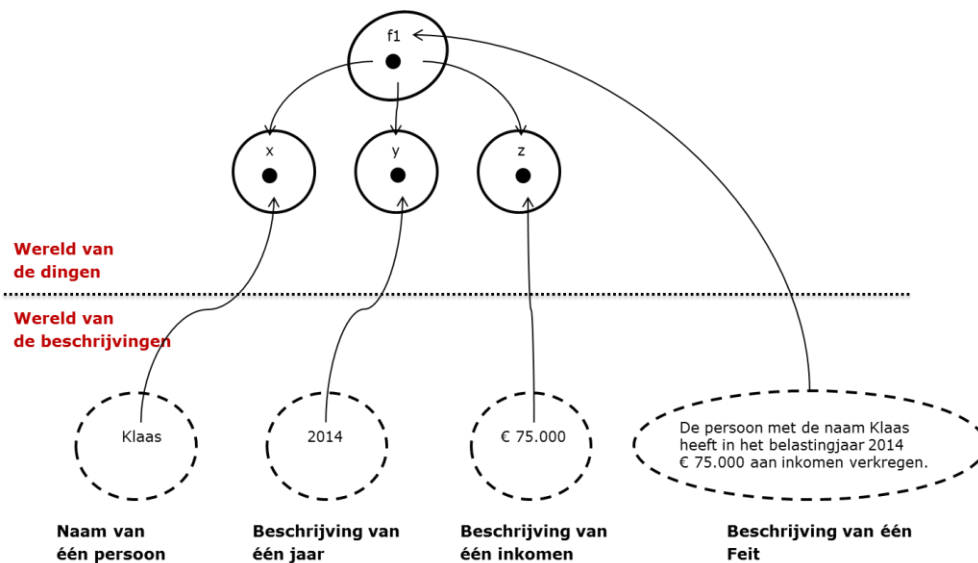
f1

x

y

z

Wereld van de dingen

Wereld van de beschrijvingen

Klaas

2014

€ 75.000

De persoon met de naam Klaas heeft in het belastingjaar 2014 € 75.000 aan inkomen verkregen.

Naam van één persoon

Beschrijving van één jaar

Beschrijving van één inkomen

Beschrijving van één Feit